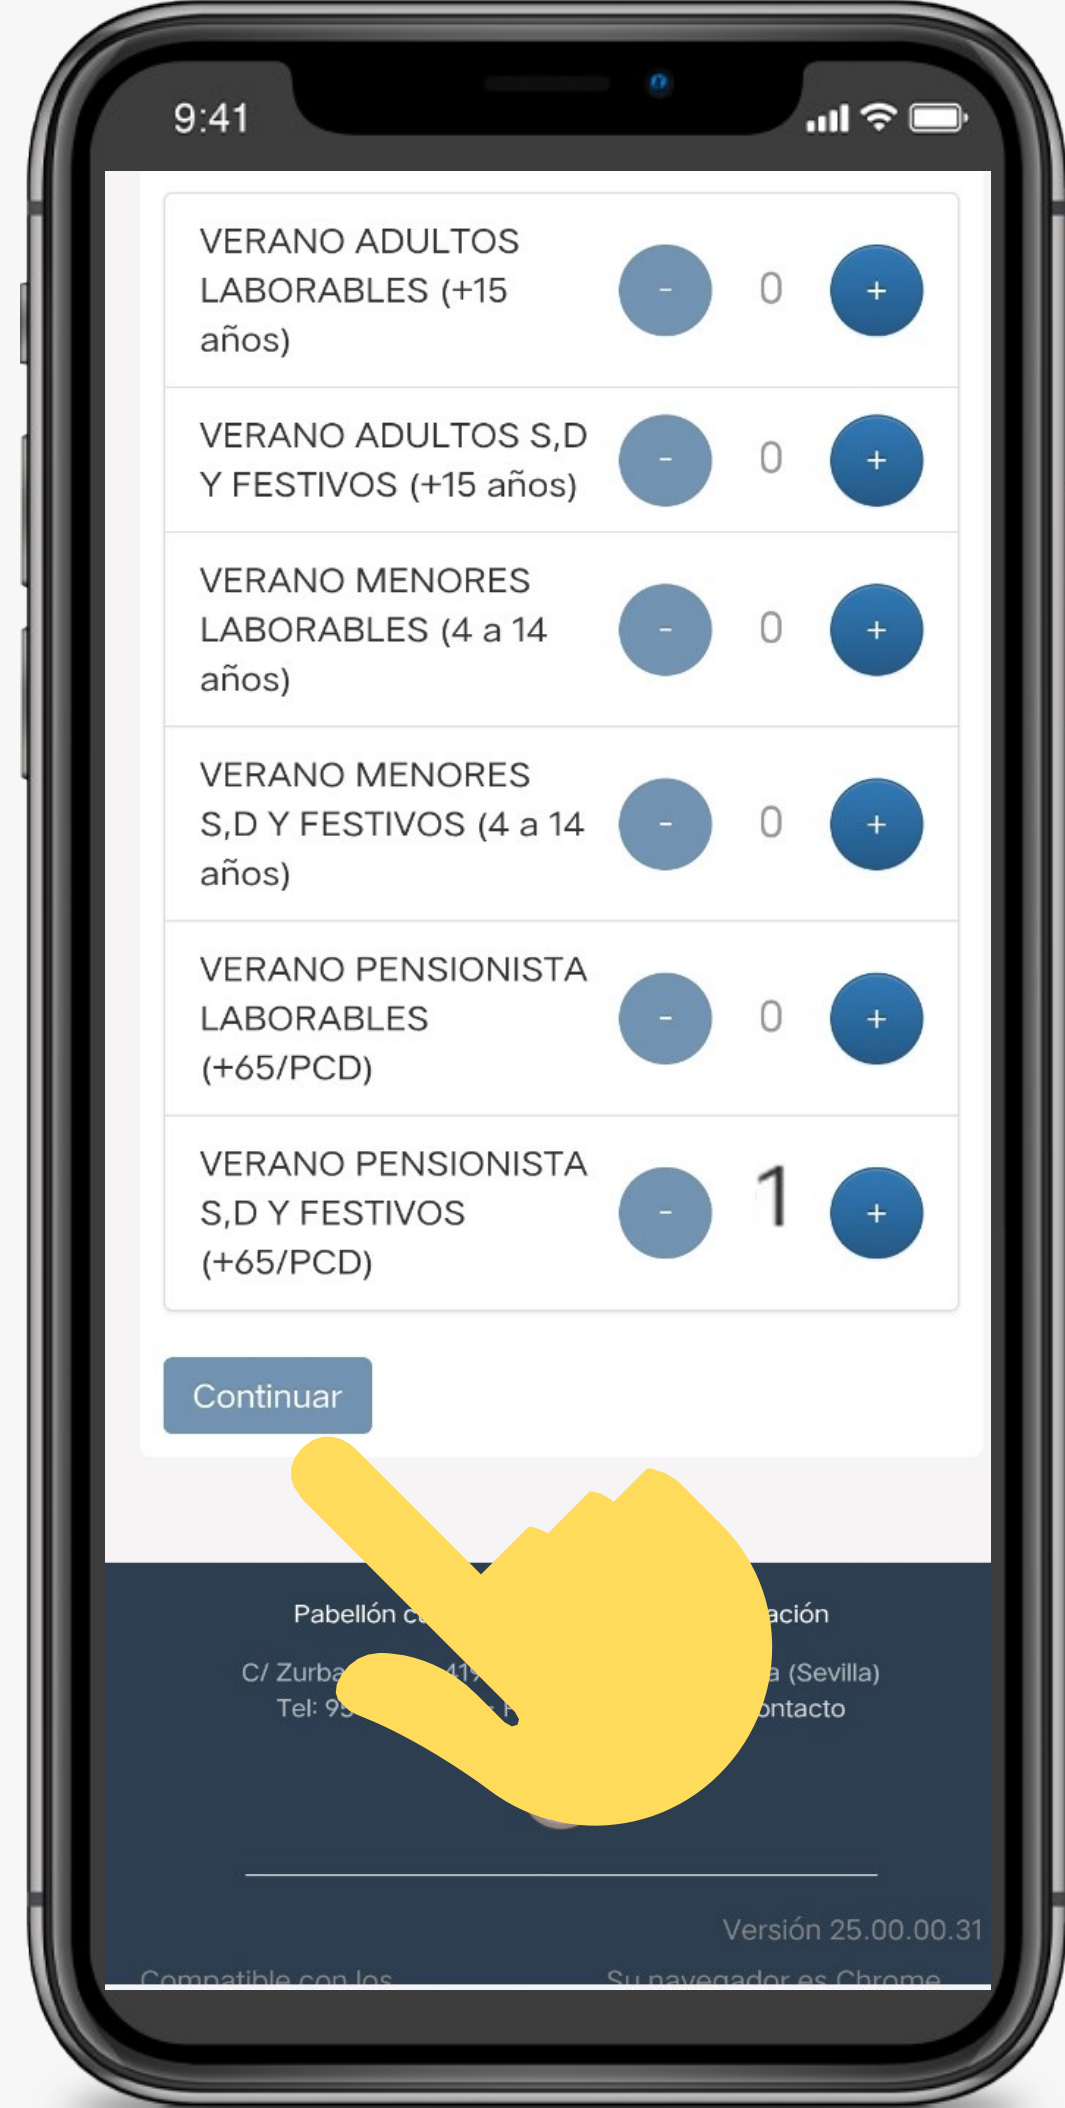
9:41

VERANO ADULTOS LABORABLES (+15 años) - 0 +

VERANO ADULTOS S,D Y FESTIVOS (+15 años) - 0 +

VERANO MENORES LABORABLES (4 a 14 años) - 0 +

VERANO MENORES S,D Y FESTIVOS (4 a 14 años) - 0 +

VERANO PENSIONISTA LABORABLES (+65/PCD) - 0 +

VERANO PENSIONISTA S,D Y FESTIVOS (+65/PCD) - 1 +

Continuar

Pabellón c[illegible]ación

C/ Zurba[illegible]41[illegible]a (Sevilla)
Tel: 95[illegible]ontacto

Versión 25.00.00.31

Compatible con los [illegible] Su navegador es Chrome